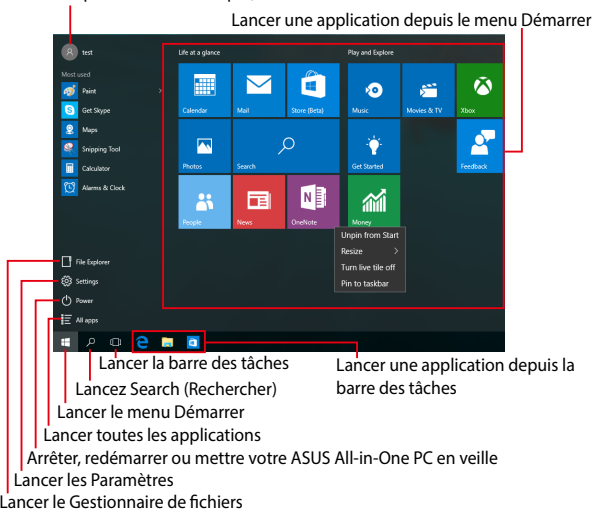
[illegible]

Lancer une application depuis le menu Démarrer

test

Most used

Paint

Get Skype

Maps

Snipping Tool

Calculator

Alarms & Clock

Life at a glance

Calendar

Mail

Store (Beta)

Photos

Search

People

News

OneNote

Play and Explore

Music

Movies & TV

Xbox

Get Started

Feedback

Money

Unpin from Start

Resize

Turn live tile off

Pin to taskbar

File Explorer

Settings

Power

All apps

Lancer la barre des tâches

Lancer une application depuis la barre des tâches

Lancez Search (Rechercher)

Lancer le menu Démarrer

Lancer toutes les applications

Arrêter, redémarrer ou mettre votre ASUS All-in-One PC en veille

Lancer les Paramètres

Lancer le Gestionnaire de fichiers